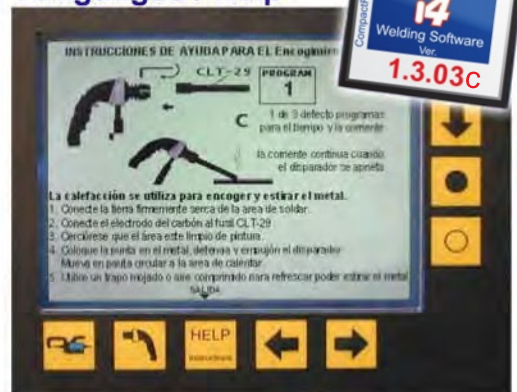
INSTRUCCIONES DE AYUDA PARA EL Encogimi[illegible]

CLT-29

PROGRAM
1

1 de 3 defecto programas para el tiempo y la corriente

C

la corriente continua cuando el disparador se aprieta

La calefacción se utiliza para encoger y estirar el metal.
1. Conecte la tierra firmemente serca de la area de soldar.
2. Conecte el electrodo del carbón al fusil CLT-29
3. Cerciórese que el área este limpio de pintura.
4. Coloque la punta en el metal, detenga y empujón el disparador. Mueva en pauta circular a la area de calendar.
5. Utilice un trapo mojado o aire comprimido para refrescar poder estirar el metal.
SALIDA

HELP
Instructions

Compact
i4
Welding Software
Ver.
1.3.03C